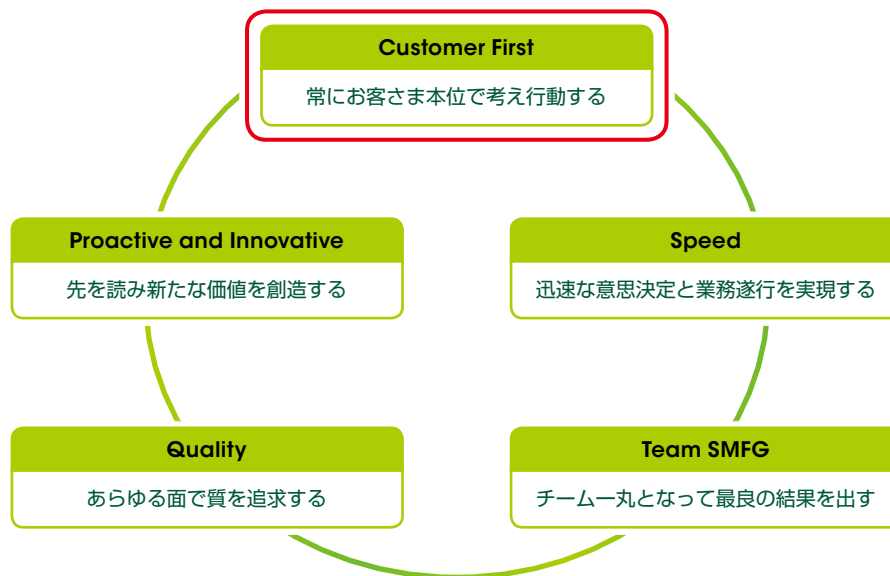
Customer First

常にお客さま本位で考え行動する

Proactive and Innovative

先を読み新たな価値を創造する

Speed

迅速な意思決定と業務遂行を実現する

Quality

あらゆる面で質を追求する

Team SMFG

チーム一丸となって最良の結果を出す